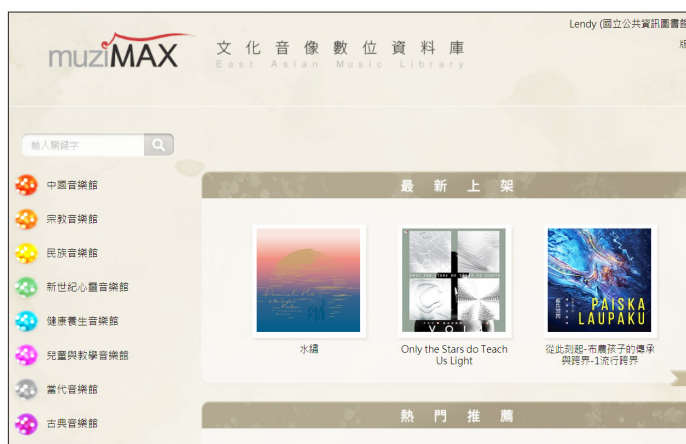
muziMAX

文化音像數位資料庫
East Asian Music Library

Lendy (國立公共資訊圖書館

輸入關鍵字

中國音樂館
宗教音樂館
民族音樂館
新世紀心靈音樂館
健康養生音樂館
兒童與教學音樂館
當代音樂館
古典音樂館

最新上架

水鏡

Only the Stars do Teach Us Light

從此刻起-布農孩子的傳承與跨界-1流行跨界

PAISKA LAUPAKU

熱門推薦